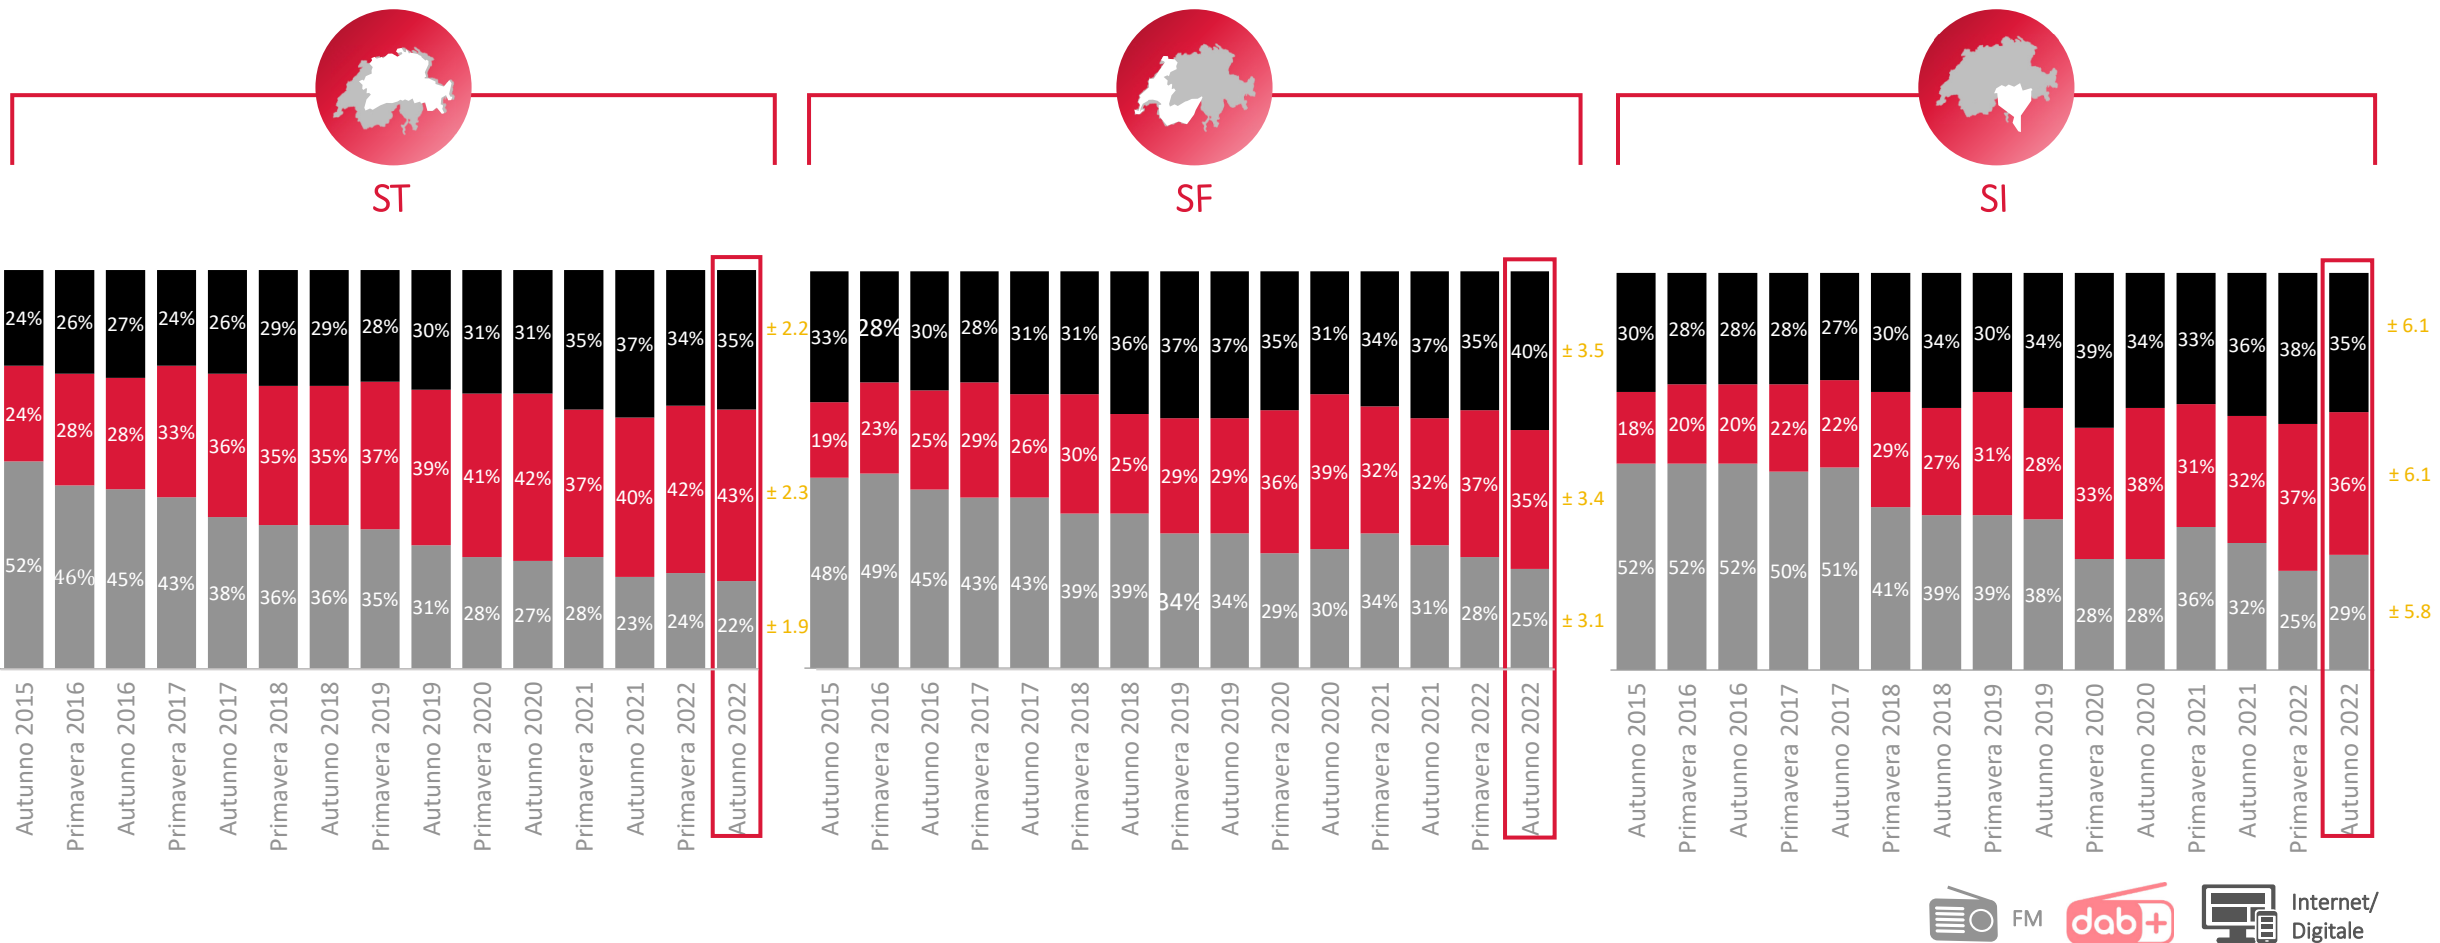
ST

| | Autunno 2015 | Primavera 2016 | Autunno 2016 | Primavera 2017 | Autunno 2017 | Primavera 2018 | Autunno 2018 | Primavera 2019 | Autunno 2019 | Primavera 2020 | Autunno 2020 | Primavera 2021 | Autunno 2021 | Primavera 2022 | Autunno 2022 | |
|---|---|---|---|---|---|---|---|---|---|---|---|---|---|---|---|---|
| | 24% | 26% | 27% | 24% | 26% | 29% | 29% | 28% | 30% | 31% | 31% | 35% | 37% | 34% | 35% | ± 2.2 |
| | 24% | 28% | 28% | 33% | 36% | 35% | 35% | 37% | 39% | 41% | 42% | 37% | 40% | 42% | 43% | ± 2.3 |
| | 52% | 46% | 45% | 43% | 38% | 36% | 36% | 35% | 31% | 28% | 27% | 28% | 23% | 24% | 22% | ± 1.9 |

SF

| | Autunno 2015 | Primavera 2016 | Autunno 2016 | Primavera 2017 | Autunno 2017 | Primavera 2018 | Autunno 2018 | Primavera 2019 | Autunno 2019 | Primavera 2020 | Autunno 2020 | Primavera 2021 | Autunno 2021 | Primavera 2022 | Autunno 2022 | |
|---|---|---|---|---|---|---|---|---|---|---|---|---|---|---|---|---|
| | 33% | 28% | 30% | 28% | 31% | 31% | 36% | 37% | 37% | 35% | 31% | 34% | 37% | 35% | 40% | ± 3.5 |
| | 19% | 23% | 25% | 29% | 26% | 30% | 25% | 29% | 29% | 36% | 39% | 32% | 32% | 37% | 35% | ± 3.4 |
| | 48% | 49% | 45% | 43% | 43% | 39% | 39% | 34% | 34% | 29% | 30% | 34% | 31% | 28% | 25% | ± 3.1 |

SI

| | Autunno 2015 | Primavera 2016 | Autunno 2016 | Primavera 2017 | Autunno 2017 | Primavera 2018 | Autunno 2018 | Primavera 2019 | Autunno 2019 | Primavera 2020 | Autunno 2020 | Primavera 2021 | Autunno 2021 | Primavera 2022 | Autunno 2022 | |
|---|---|---|---|---|---|---|---|---|---|---|---|---|---|---|---|---|
| | 30% | 28% | 28% | 28% | 27% | 30% | 34% | 30% | 34% | 39% | 34% | 33% | 36% | 38% | 35% | ± 6.1 |
| | 18% | 20% | 20% | 22% | 22% | 29% | 27% | 31% | 28% | 33% | 38% | 31% | 32% | 37% | 36% | ± 6.1 |
| | 52% | 52% | 52% | 50% | 51% | 41% | 39% | 39% | 38% | 28% | 28% | 36% | 32% | 25% | 29% | ± 5.8 |

FM dab+ Internet/ Digitale